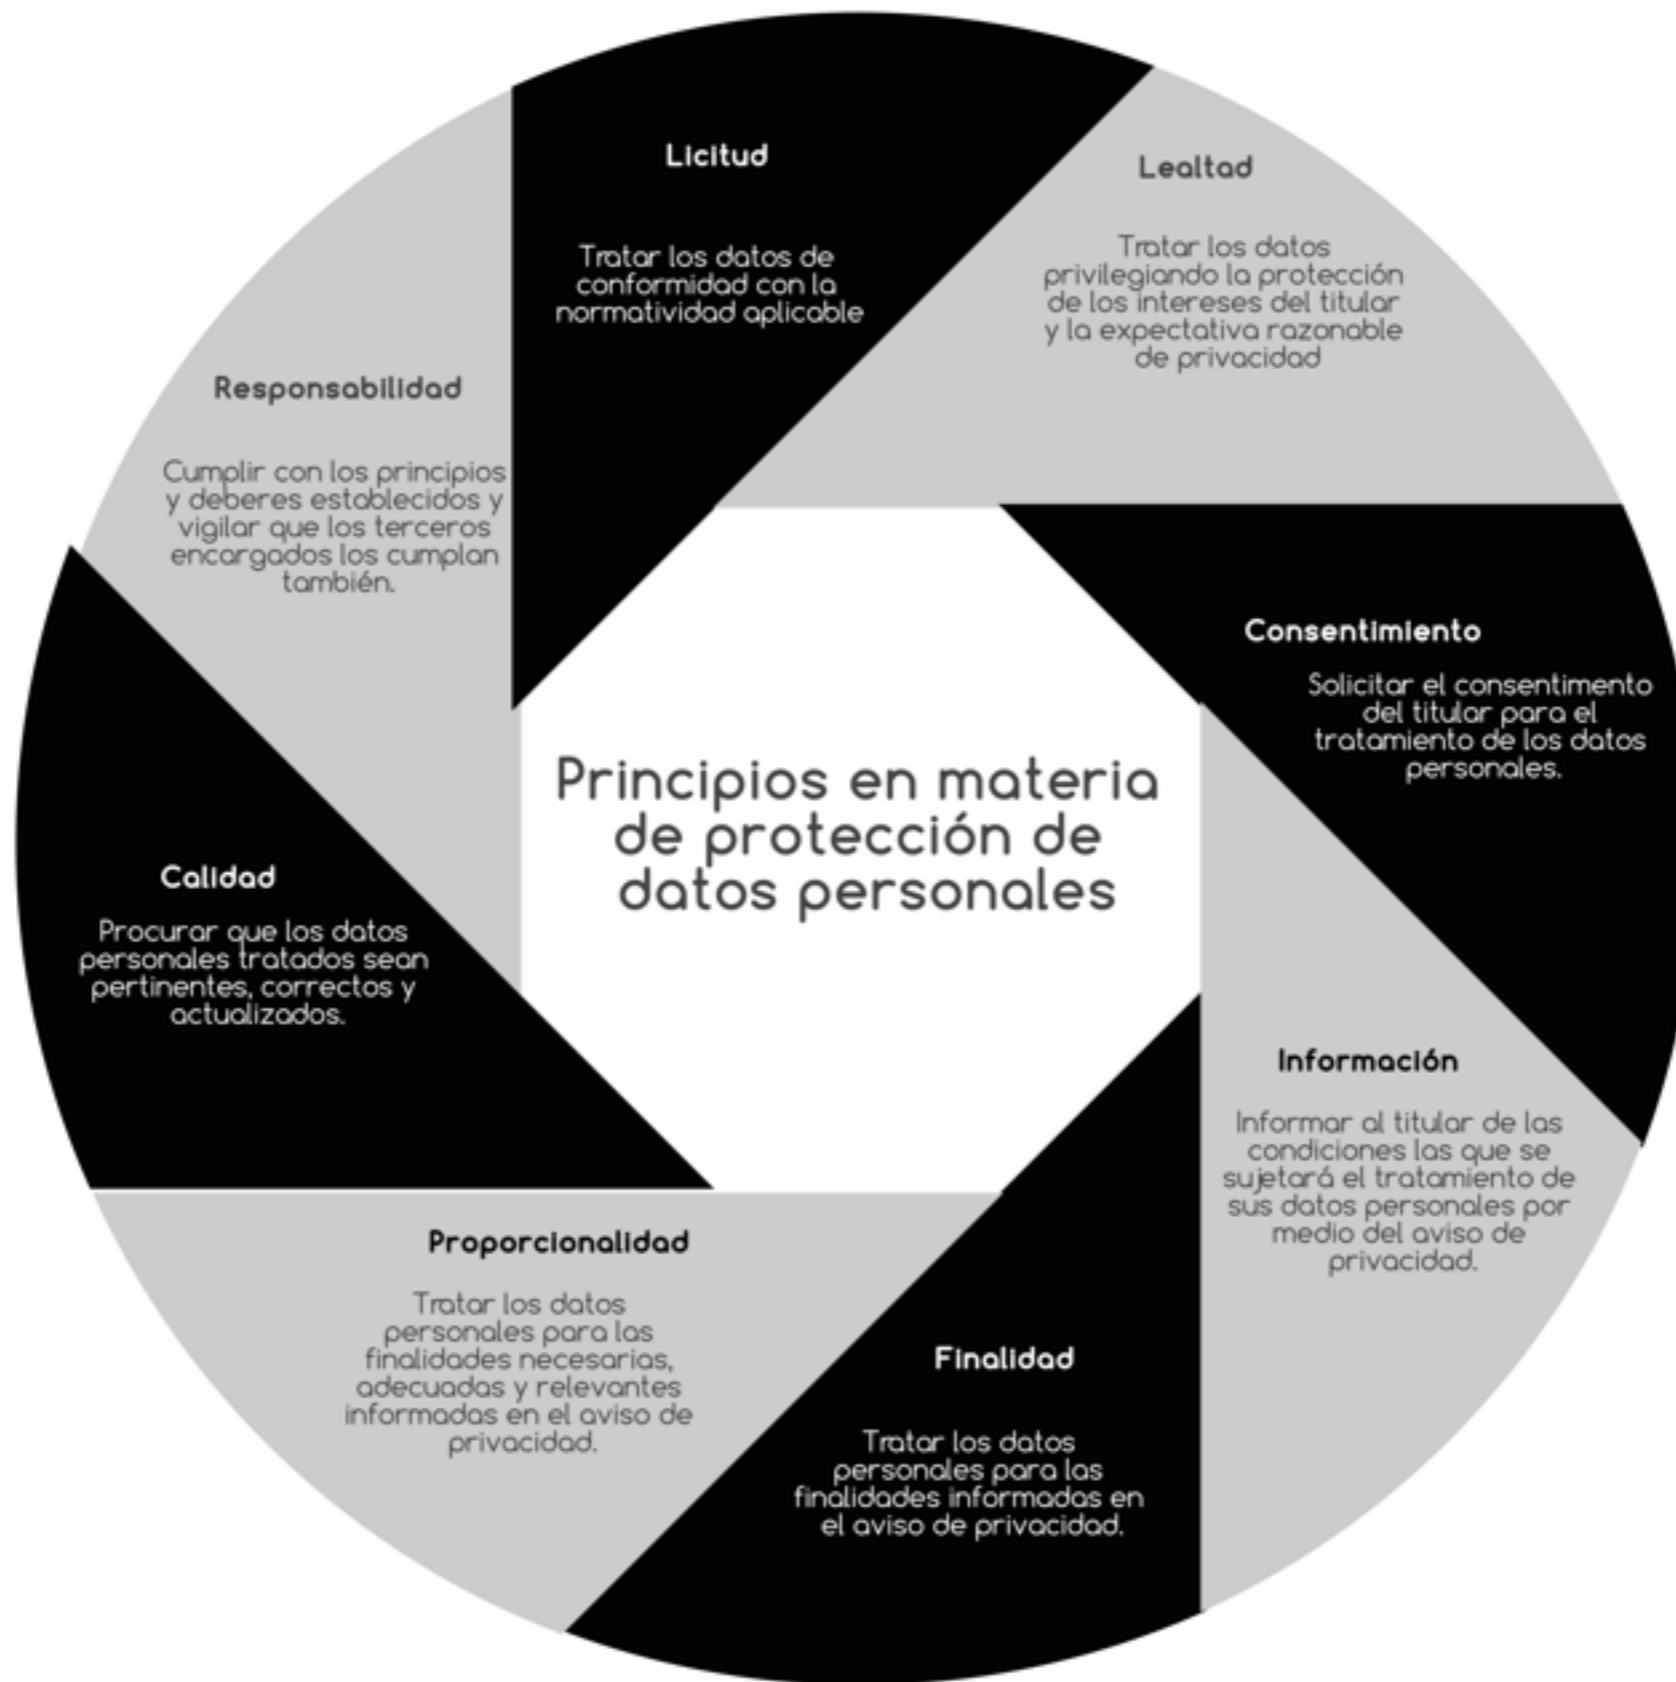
Principios en materia de protección de datos personales

Licitud

Tratar los datos de conformidad con la normatividad aplicable

Lealtad

Tratar los datos privilegiando la protección de los intereses del titular y la expectativa razonable de privacidad

Consentimiento

Solicitar el consentimiento del titular para el tratamiento de los datos personales.

Información

Informar al titular de las condiciones las que se sujetará el tratamiento de sus datos personales por medio del aviso de privacidad.

Finalidad

Tratar los datos personales para las finalidades informadas en el aviso de privacidad.

Proporcionalidad

Tratar los datos personales para las finalidades necesarias, adecuadas y relevantes informadas en el aviso de privacidad.

Calidad

Procurar que los datos personales tratados sean pertinentes, correctos y actualizados.

Responsabilidad

Cumplir con los principios y deberes establecidos y vigilar que los terceros encargados los cumplan también.